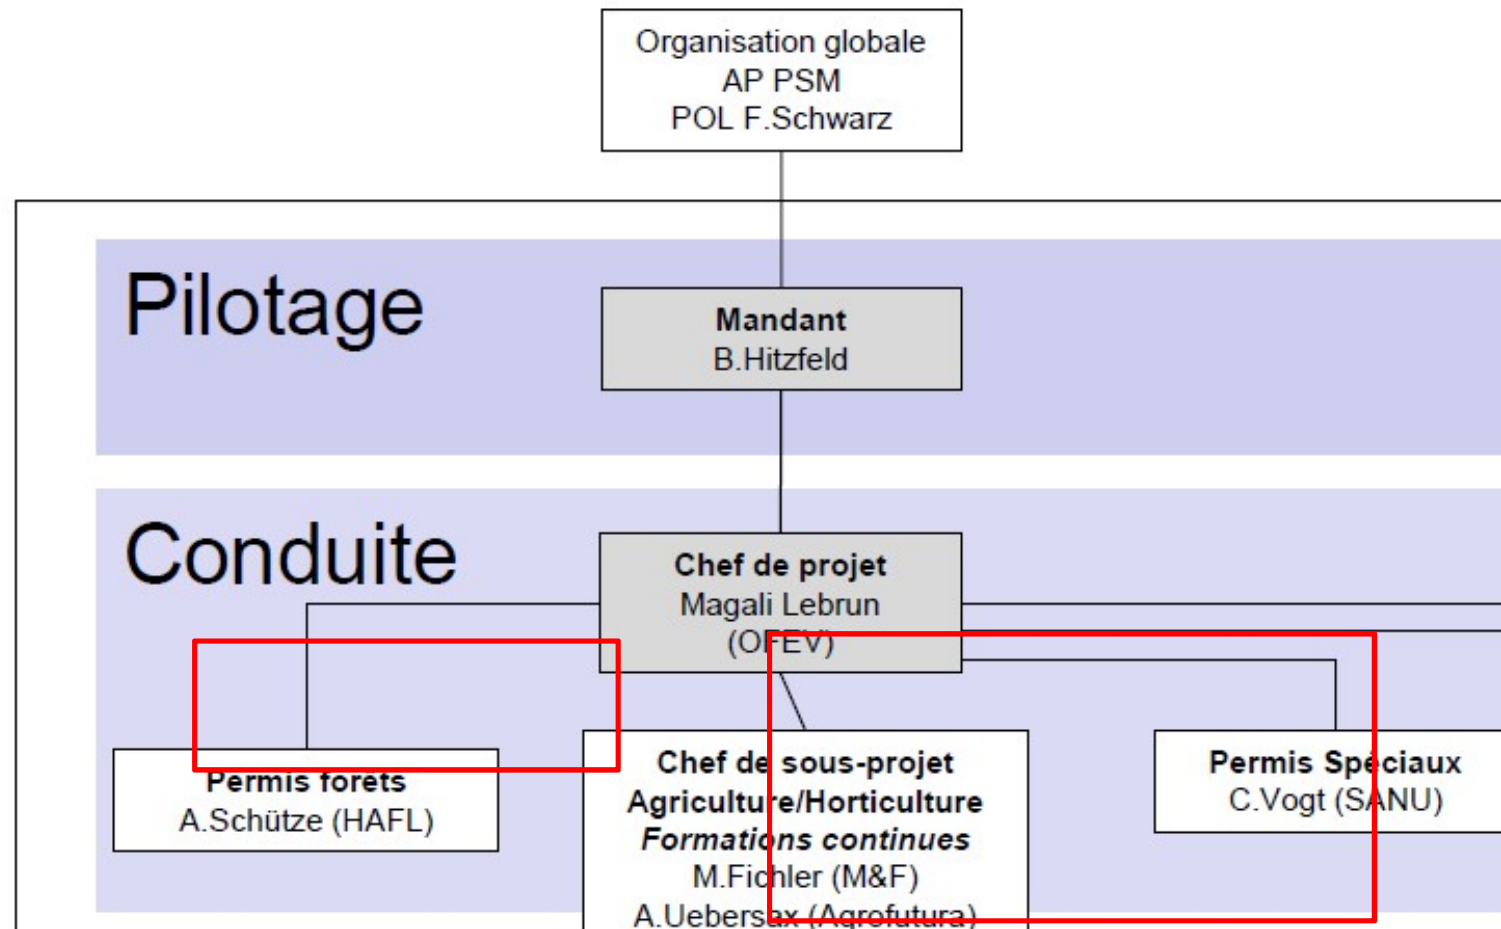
Organisation globale
AP PSM
POL F.Schwarz

Pilotage

Mandant
B.Hitzfeld

Conduite

Chef de projet
Magali Lebrun
(OFEV)

Permis forêts
A.Schütze (HAFL)

Chef de sous-projet
Agriculture/Horticulture
Formations continues
M.Fichler (M&F)
A.Uebersax (Agrofutura)

Permis Spéciaux
C.Vogt (SANU)